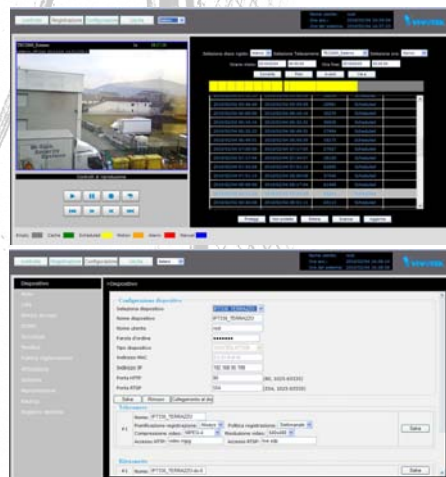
Controllo | Registrazione | Configurazione | Uscita

VIVOTEK

Controlli di riproduzione

Stato | Carica | Schedulato | Motion | Allarmi | Manuali

Selezione disco rigido | Selezione Telecamera | Selezione ora

Orario inizio | Ora fine

Protegi | Sproteggi | Elimina | Scarica | Aggiorna

Controllo | Registrazione | Configurazione | Uscita

VIVOTEK

Dispositivo

>Dispositivo

Configurazione dispositivo

Selezione dispositivo: IP7330_TERRAZZO

Nome dispositivo: IP7330_TERRAZZO

Nome utente: root

Parola d'ordine: ••••••••

Tipo dispositivo

Indirizzo MAC

Indirizzo IP: 192.168.10.100

Porta HTTP: 80 (80, 1025-65535)

Porta RTSP: 554 (554, 1025-65535)

Salva | Rimuovi | Collegamento al dispositivo

Telecamera

Nome: IP7330_TERRAZZO

Pianificazione registrazione | Politica registrazione: Sovrascrivi

Compressione video: MPEG-4 | Risoluzione video

Accesso HTTP: video.mjpg | Accesso RTSP: live.sdp

Salva

Elemento

Nome: IP7330_TERRAZZO-In-1

Salva